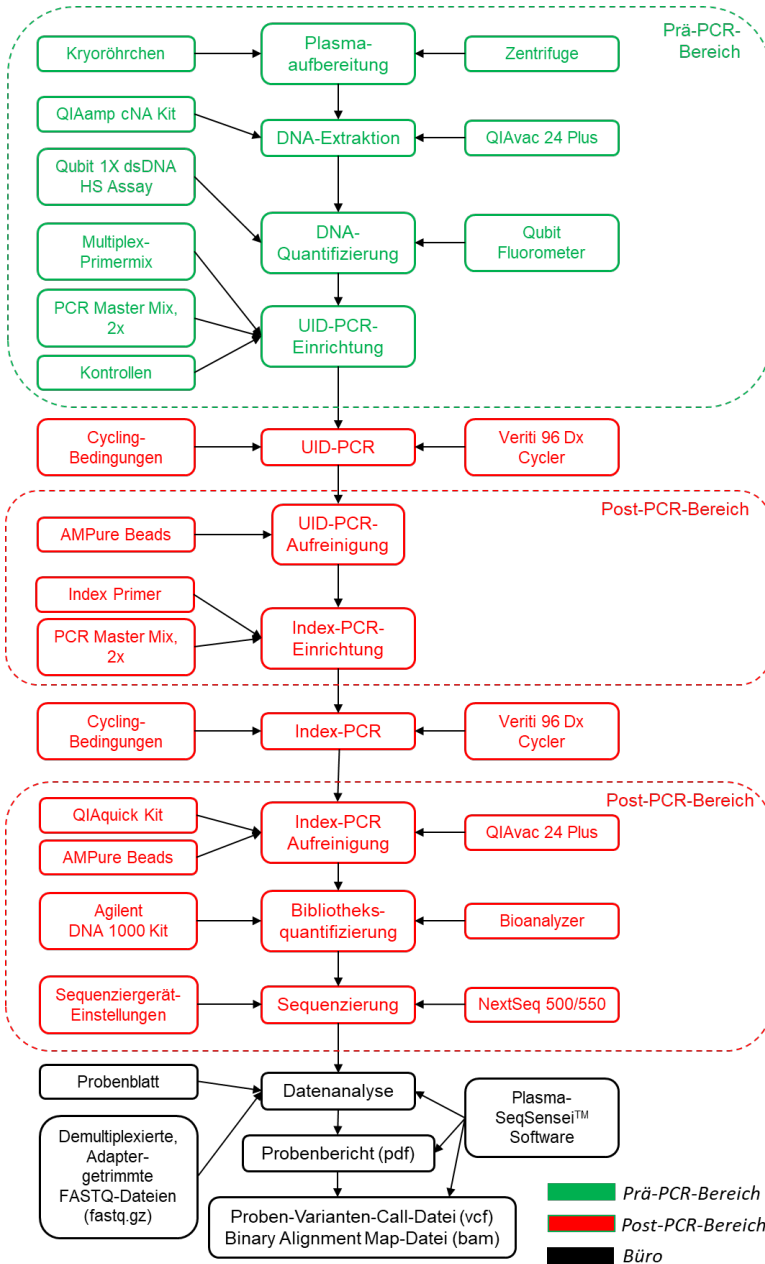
Prä-PCR-Bereich

Kryoröhrchen

Plasma-aufbereitung

Zentrifuge

QIAamp cNA Kit

DNA-Extraktion

QIAvac 24 Plus

Qubit 1X dsDNA HS Assay

DNA-Quantifizierung

Qubit Fluorometer

Multiplex-Primermix

PCR Master Mix, 2x

UID-PCR-Einrichtung

Kontrollen

Cycling-Bedingungen

UID-PCR

Veriti 96 Dx Cycler

Post-PCR-Bereich

AMPure Beads

UID-PCR-Aufreinigung

Index Primer

PCR Master Mix, 2x

Index-PCR-Einrichtung

Cycling-Bedingungen

Index-PCR

Veriti 96 Dx Cycler

Post-PCR-Bereich

QIAquick Kit

AMPure Beads

Index-PCR Aufreinigung

QIAvac 24 Plus

Agilent DNA 1000 Kit

Bibliotheks-quantifizierung

Bioanalyzer

Sequenziergerät-Einstellungen

Sequenzierung

NextSeq 500/550

Probenblatt

Datenanalyse

Plasma-SeqSensei$^{TM}$ Software

Demultiplexierte, Adapter-getrimmte FASTQ-Dateien (fastq.gz)

Probenbericht (pdf)

Proben-Varianten-Call-Datei (vcf)
Binary Alignment Map-Datei (bam)

Prä-PCR-Bereich

Post-PCR-Bereich

Büro